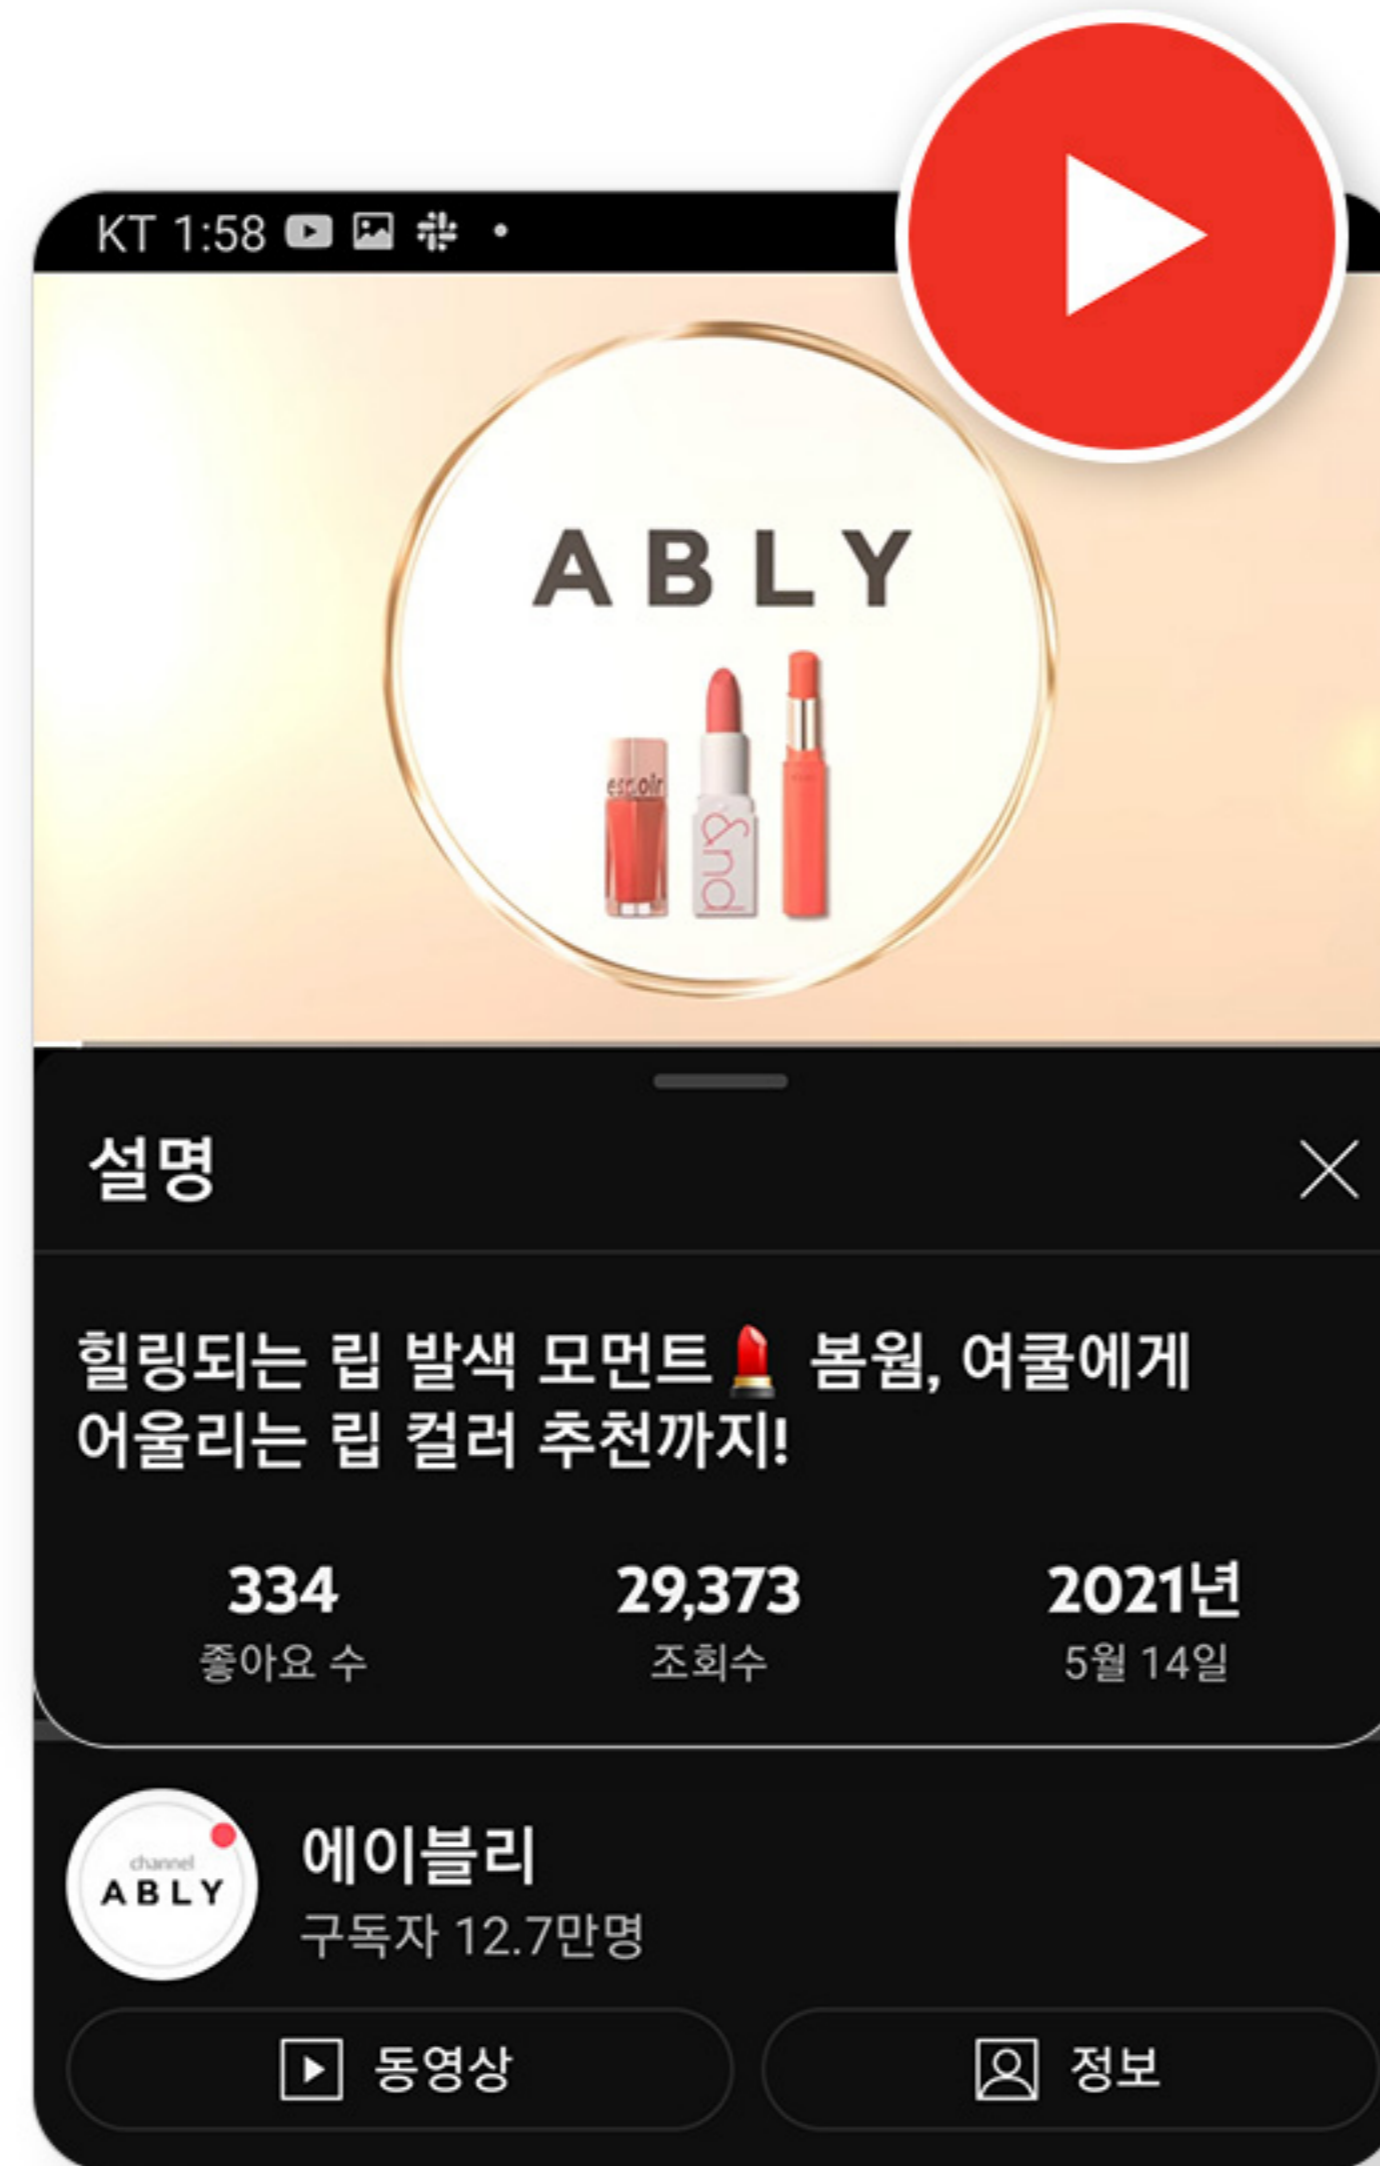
KT 1:58

ABLY

espoir

&nd

설명

힐링되는 립 발색 모먼트💄 봄웜, 여쿨에게 어울리는 립 컬러 추천까지!

334
좋아요 수

29,373
조회수

2021년
5월 14일

channel
ABLY

에이블리
구독자 12.7만명

동영상

정보